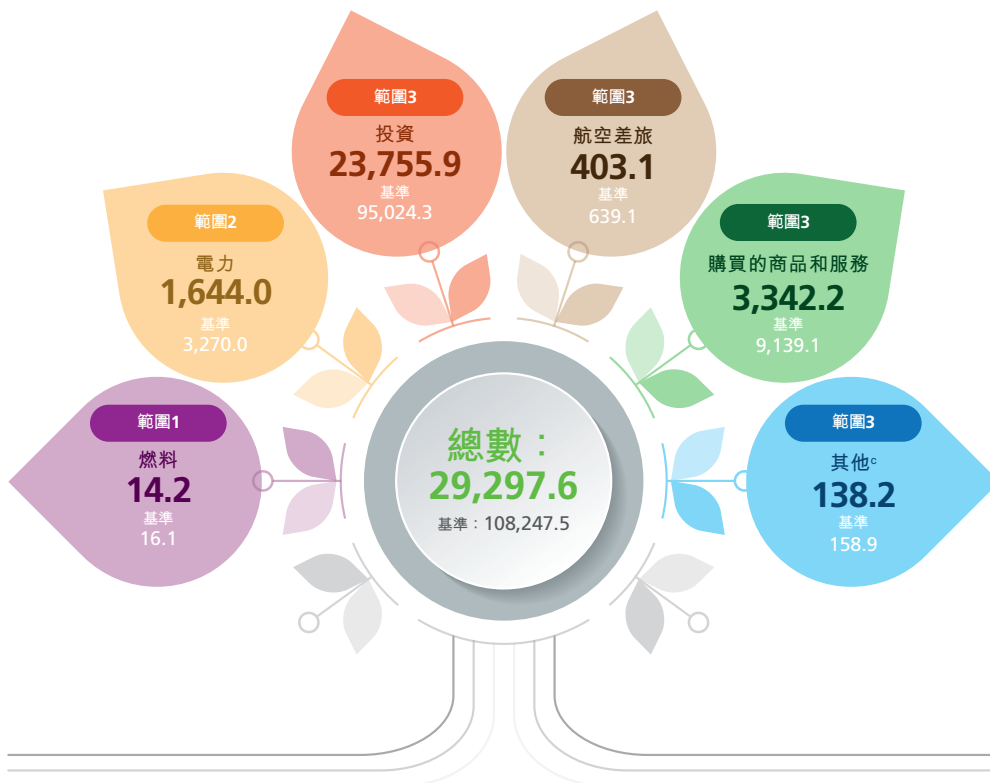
範圍3
投資
23,755.9
基準
95,024.3

範圍3
航空差旅
403.1
基準
639.1

範圍2
電力
1,644.0
基準
3,270.0

範圍3
購買的商品和服務
3,342.2
基準
9,139.1

範圍1
燃料
14.2
基準
16.1

總數：
29,297.6
基準：108,247.5

範圍3
其他$^c$
138.2
基準
158.9